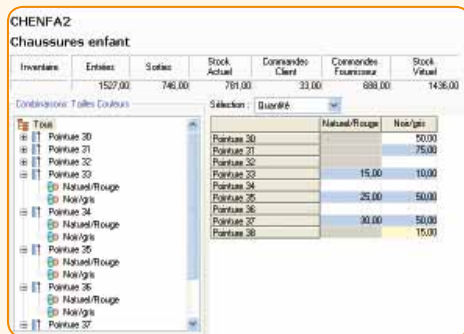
CHENFA2
Chaussures enfant

| Inventaire | Entrées | Sorties | Stock Actuel | Commandes Client | Commandes Fournisseur | Stock Virtuel |
|---|---|---|---|---|---|---|
| | 1527,00 | 746,00 | 781,00 | 33,00 | 688,00 | 1436,00 |

Combinaisons Tailles Couleurs

Tous
Pointure 30
Pointure 31
Pointure 32
Pointure 33
Naturel/Rouge
Noir/gris
Pointure 34
Naturel/Rouge
Noir/gris
Pointure 35
Naturel/Rouge
Noir/gris
Pointure 36
Naturel/Rouge
Noir/gris
Pointure 37

Sélection : Quantité

| | Naturel/Rouge | Noir/gris |
|---|---|---|
| Pointure 30 | | 50,00 |
| Pointure 31 | | 75,00 |
| Pointure 32 | | |
| Pointure 33 | 15,00 | 10,00 |
| Pointure 34 | | |
| Pointure 35 | 25,00 | 50,00 |
| Pointure 36 | | |
| Pointure 37 | 30,00 | 50,00 |
| Pointure 38 | | 15,00 |